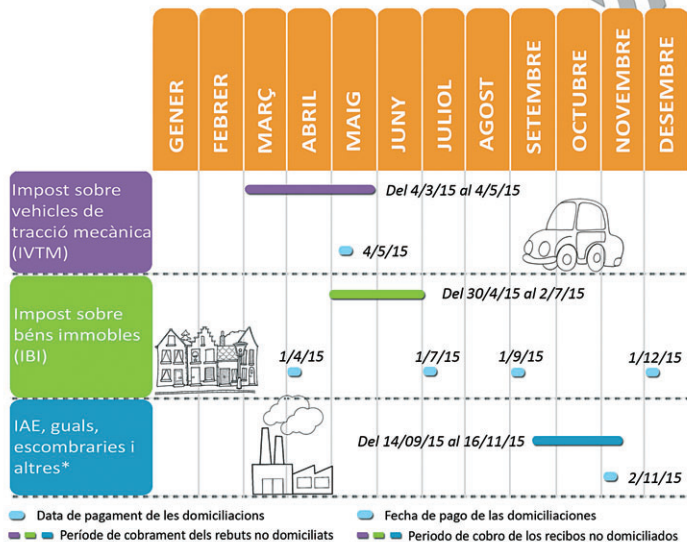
| | GENER | FEBRER | MARÇ | ABRIL | MAIG | JUNY | JULIOL | AGOST | SETEMBRE | OCTUBRE | NOVEMBRE | DESEMBRE |
|---|---|---|---|---|---|---|---|---|---|---|---|---|
| Impost sobre vehicles de tracció mecànica (IVTM) | Del 4/3/15 al 4/5/15 · 4/5/15 | | | | | | | | | | | |
| Impost sobre béns immobles (IBI) | Del 30/4/15 al 2/7/15 · 1/4/15 · 1/7/15 · 1/9/15 · 1/12/15 | | | | | | | | | | | |
| IAE, guals, escombraries i altres* | Del 14/09/15 al 16/11/15 · 2/11/15 | | | | | | | | | | | |

Data de pagament de les domiciliacions
Període de cobrament dels rebuts no domiciliats
Fecha de pago de las domiciliaciones
Periodo de cobro de los recibos no domiciliados